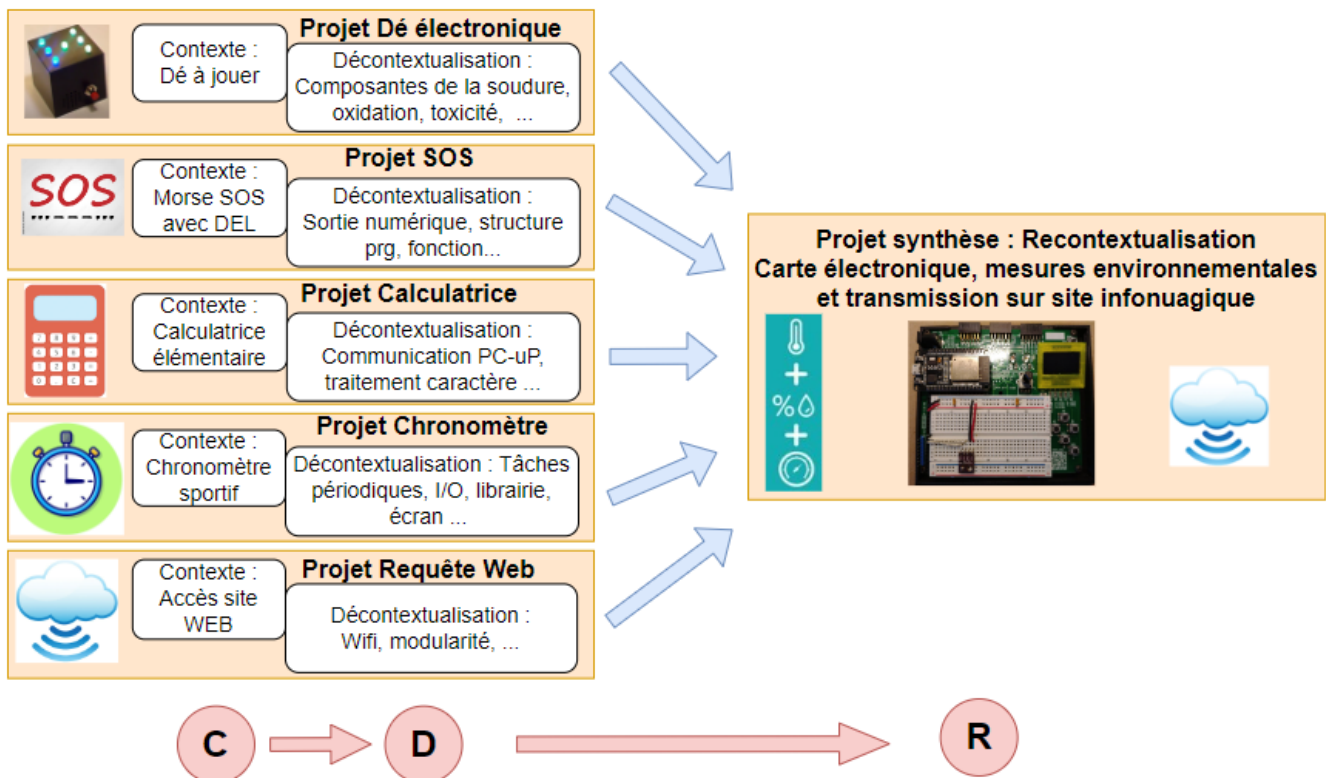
Projet Dé électronique

Contexte : Dé à jouer

Décontextualisation : Composantes de la soudure, oxidation, toxicité, ...

Projet SOS

SOS

Contexte : Morse SOS avec DEL

Décontextualisation : Sortie numérique, structure prg, fonction...

Projet Calculatrice

Contexte : Calculatrice élémentaire

Décontextualisation : Communication PC-uP, traitement caractère ...

Projet Chronomètre

Contexte : Chronomètre sportif

Décontextualisation : Tâches périodiques, I/O, librairie, écran ...

Projet Requête Web

Contexte : Accès site WEB

Décontextualisation : Wifi, modularité, ...

Projet synthèse : Recontextualisation
Carte électronique, mesures environnementales et transmission sur site infonuagique

+
%
+

C

D

R